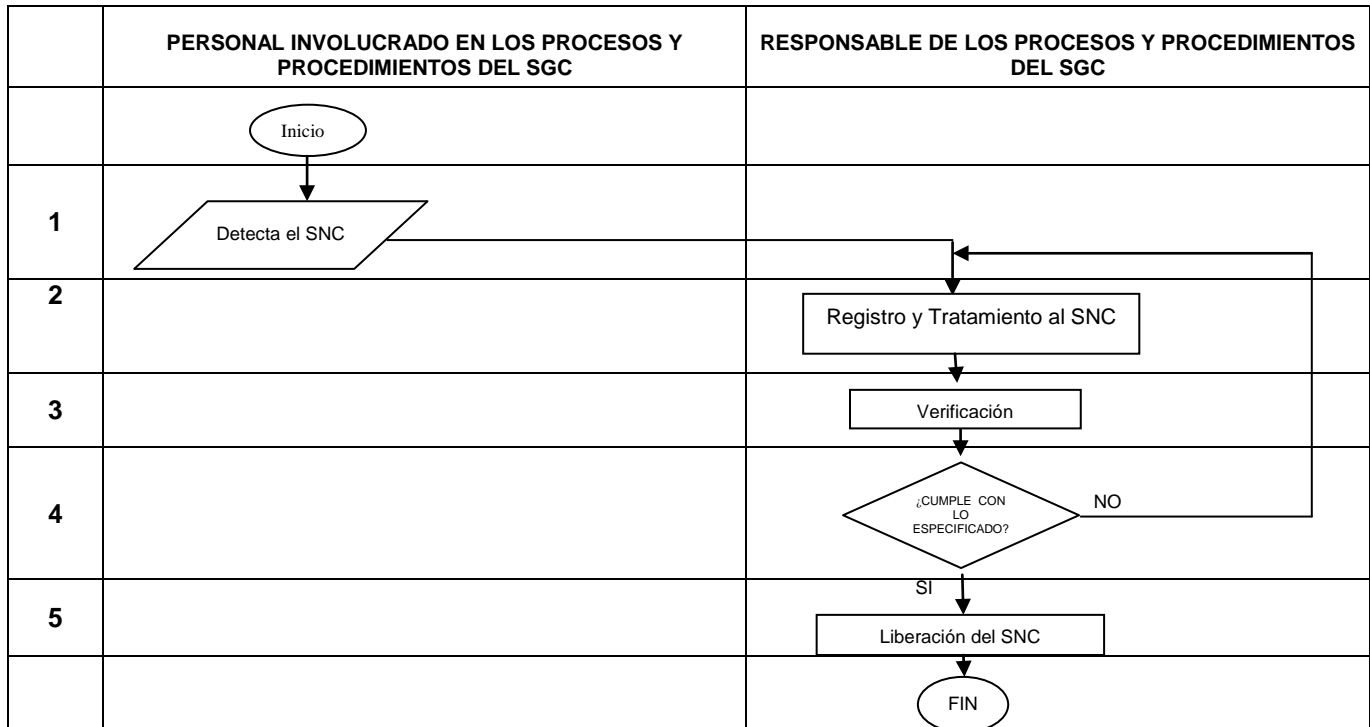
| | PERSONAL INVOLUCRADO EN LOS PROCESOS Y PROCEDIMIENTOS DEL SGC | RESPONSABLE DE LOS PROCESOS Y PROCEDIMIENTOS DEL SGC |
|---|---|---|
| | Inicio | |
| 1 | Detecta el SNC | |
| 2 | | Registro y Tratamiento al SNC |
| 3 | | Verificación |
| 4 | | ¿CUMPLE CON LO ESPECIFICADO? NO |
| 5 | | SI Liberación del SNC |
| | | FIN |